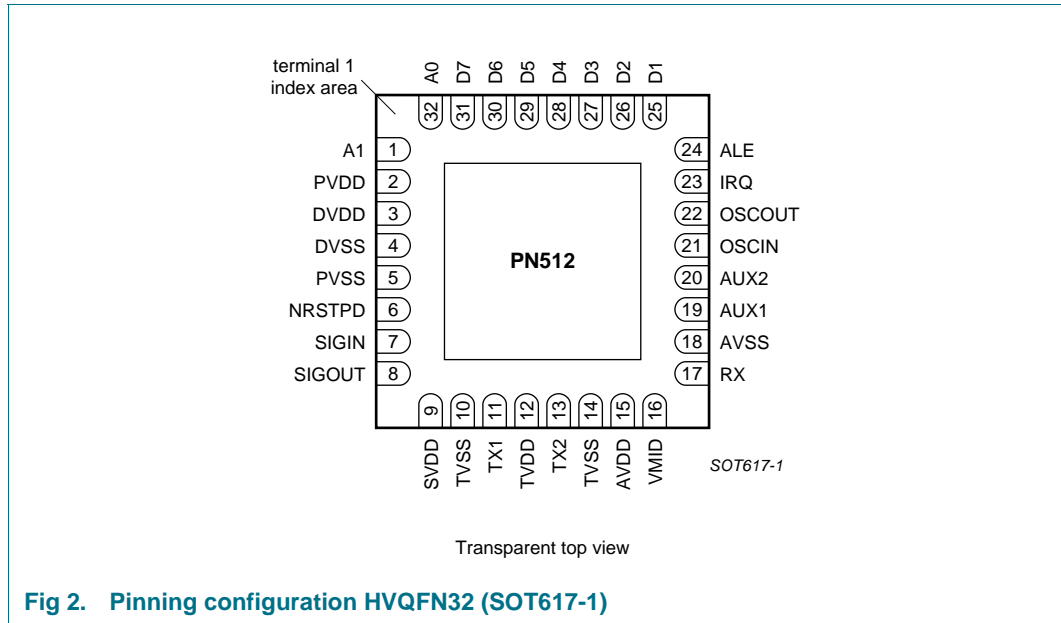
terminal 1
index area

A0 D7 D6 D5 D4 D3 D2 D1

32 31 30 29 28 27 26 25

A1 1
PVDD 2
DVDD 3
DVSS 4
PVSS 5
NRSTPD 6
SIGIN 7
SIGOUT 8

PN512

24 ALE
23 IRQ
22 OSCOUT
21 OSCIN
20 AUX2
19 AUX1
18 AVSS
17 RX

9 10 11 12 13 14 15 16

SVDD TVSS TX1 TVDD TX2 TVSS AVDD VMID

SOT617-1

Transparent top view

Fig 2. Pinning configuration HVQFN32 (SOT617-1)